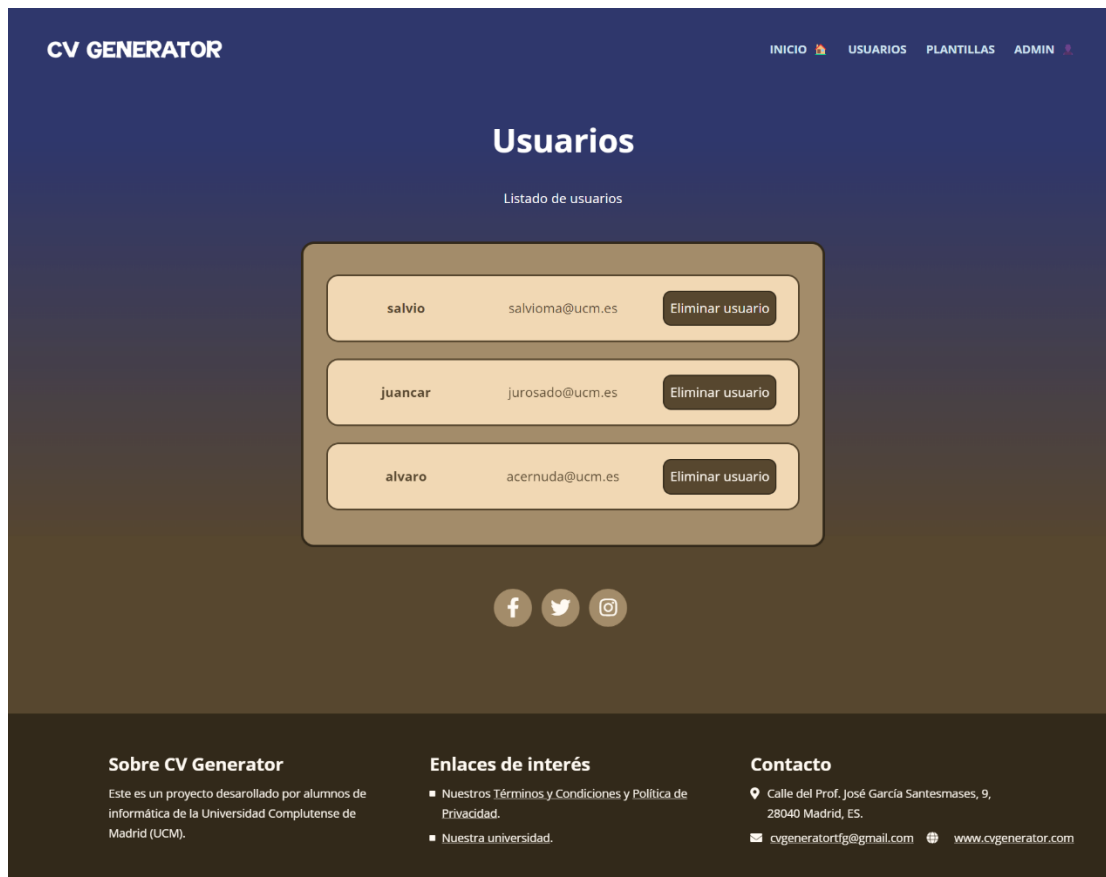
CV GENERATOR

INICIO USUARIOS PLANTILLAS ADMIN

Usuarios

Listado de usuarios

| | | |
|---|---|---|
| salvio | salvioma@ucm.es | Eliminar usuario |
| juancar | jurosado@ucm.es | Eliminar usuario |
| alvaro | acernuda@ucm.es | Eliminar usuario |

Sobre CV Generator

Este es un proyecto desarollado por alumnos de informática de la Universidad Complutense de Madrid (UCM).

Enlaces de interés

Nuestros Términos y Condiciones y Política de Privacidad.

Nuestra universidad.

Contacto

Calle del Prof. José García Santesmases, 9, 28040 Madrid, ES.

cvgeneratortfg@gmail.com www.cvgenerator.com